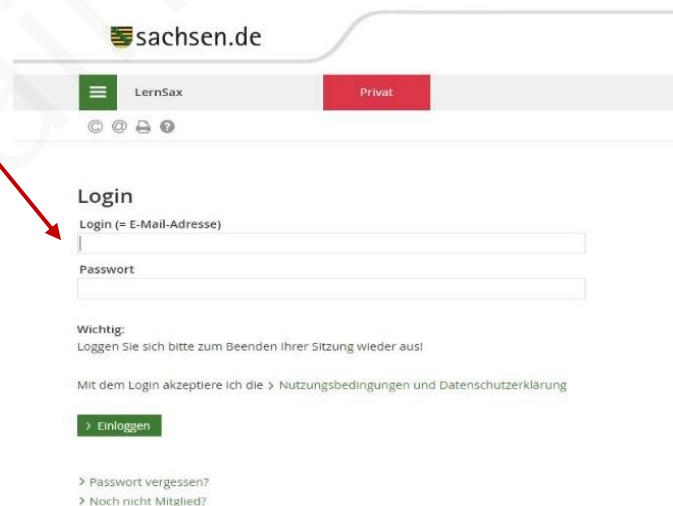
sachsen.de

LernSax

Privat

© @

Login

Login (= E-Mail-Adresse)

Passwort

Wichtig:
Loggen Sie sich bitte zum Beenden Ihrer Sitzung wieder aus!

Mit dem Login akzeptiere ich die > Nutzungsbedingungen und Datenschutzerklärung

> Einloggen

> Passwort vergessen?
> Noch nicht Mitglied?